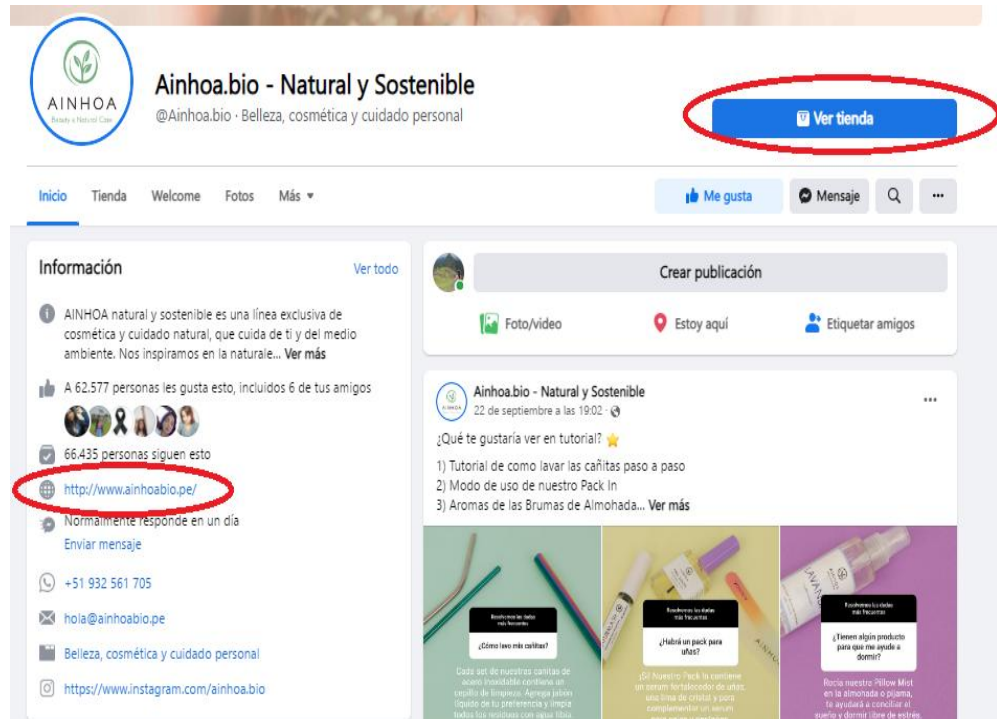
AINHOA
Beauty y Natural Care

Ainhoa.bio - Natural y Sostenible
@Ainhoa.bio · Belleza, cosmética y cuidado personal

Ver tienda

Inicio Tienda Welcome Fotos Más ▾

Me gusta Mensaje ···

Información Ver todo

AINHOA natural y sostenible es una línea exclusiva de cosmética y cuidado natural, que cuida de ti y del medio ambiente. Nos inspiramos en la naturale... Ver más

A 62.577 personas les gusta esto, incluidos 6 de tus amigos

66.435 personas siguen esto

http://www.ainhoabio.pe/

Normalmente responde en un día
Enviar mensaje

+51 932 561 705

hola@ainhoabio.pe

Belleza, cosmética y cuidado personal

https://www.instagram.com/ainhoa.bio

Crear publicación

Foto/video Estoy aquí Etiquetar amigos

Ainhoa.bio - Natural y Sostenible
22 de septiembre a las 19:02 ·

¿Qué te gustaría ver en tutorial? ⭐

1) Tutorial de como lavar las cañitas paso a paso
2) Modo de uso de nuestro Pack In
3) Aromas de las Brumas de Almohada... Ver más

Resolvemos las dudas más frecuentes
¿Cómo lavo mis cañitas?
Cada set de nuestras cañitas de acero inoxidable contiene un cepillo de limpieza. Agrega jabón líquido de tu preferencia y limpia todos los residuos con agua tibia.

Resolvemos las dudas más frecuentes
¿Habrá un pack para uñas?
¡Sí! Nuestro Pack In contiene un serum fortalecedor de uñas, una lima de cristal y para complementar un serum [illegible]

Resolvemos las dudas más frecuentes
¿Tienen algún producto para que me ayude a dormir?
Rocía nuestro Pillow Mist en la almohada o pijama, te ayudará a conciliar el sueño y dormir libre de estrés.